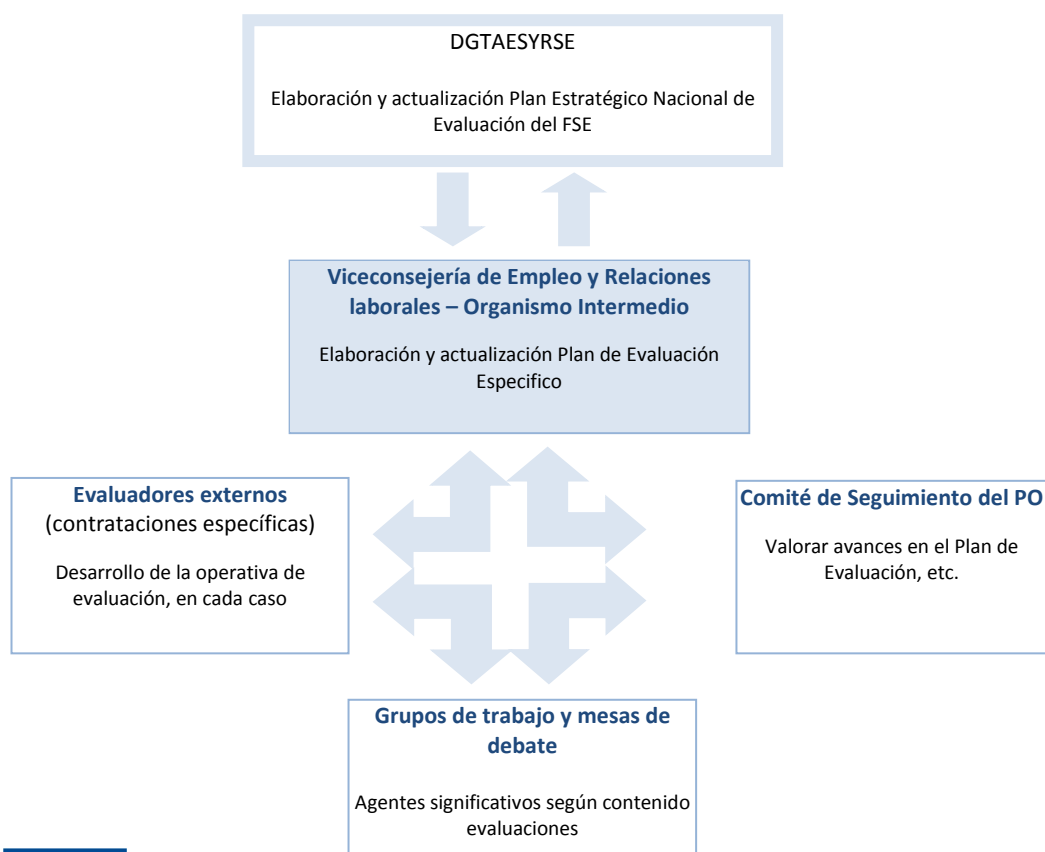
DGTAESYRSE

Elaboración y actualización Plan Estratégico Nacional de Evaluación del FSE

Viceconsejería de Empleo y Relaciones laborales – Organismo Intermedio

Elaboración y actualización Plan de Evaluación Especifico

Evaluadores externos
(contrataciones específicas)

Desarrollo de la operativa de evaluación, en cada caso

Comité de Seguimiento del PO

Valorar avances en el Plan de Evaluación, etc.

Grupos de trabajo y mesas de debate

Agentes significativos según contenido evaluaciones